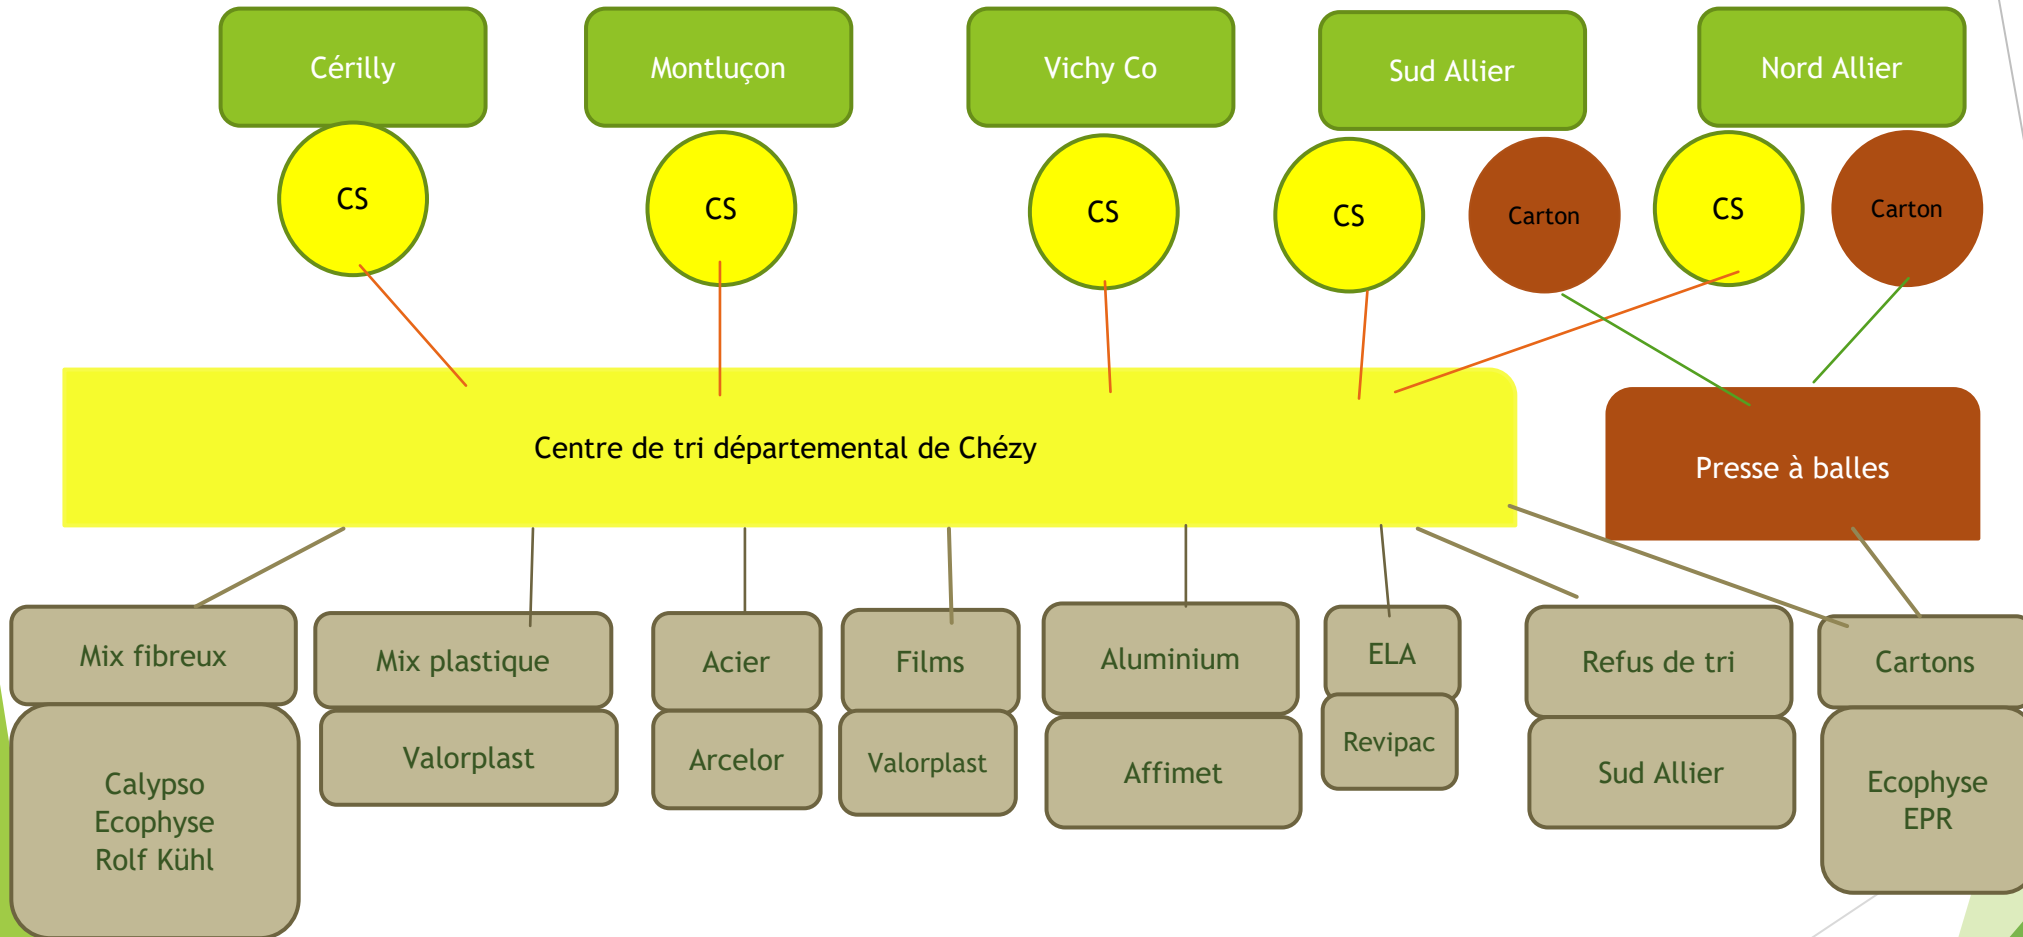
Cérilly

Montluçon

Vichy Co

Sud Allier

Nord Allier

CS

CS

CS

CS

Carton

CS

Carton

Centre de tri départemental de Chézy

Presse à balles

Mix fibreux

Calypso
Ecophyse
Rolf Kühl

Mix plastique

Valorplast

Acier

Arcelor

Films

Valorplast

Aluminium

Affimet

ELA

Revipac

Refus de tri

Sud Allier

Cartons

Ecophyse
EPR